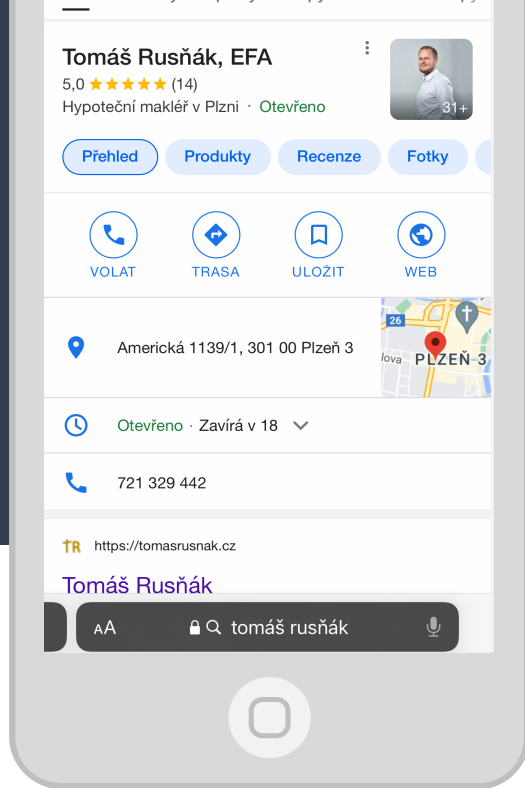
Tomáš Rusňák, EFA
5,0 ★★★★★ (14)
Hypoteční makléř v Plzni · Otevřeno

31+

Přehled
Produkty
Recenze
Fotky

VOLAT
TRASA
ULOŽIT
WEB

Americká 1139/1, 301 00 Plzeň 3

26
lova
PLZEŇ 3

Otevřeno · Zavírá v 18

721 329 442

TR https://tomasrusnak.cz

Tomáš Rusňák

AA tomáš rusňák